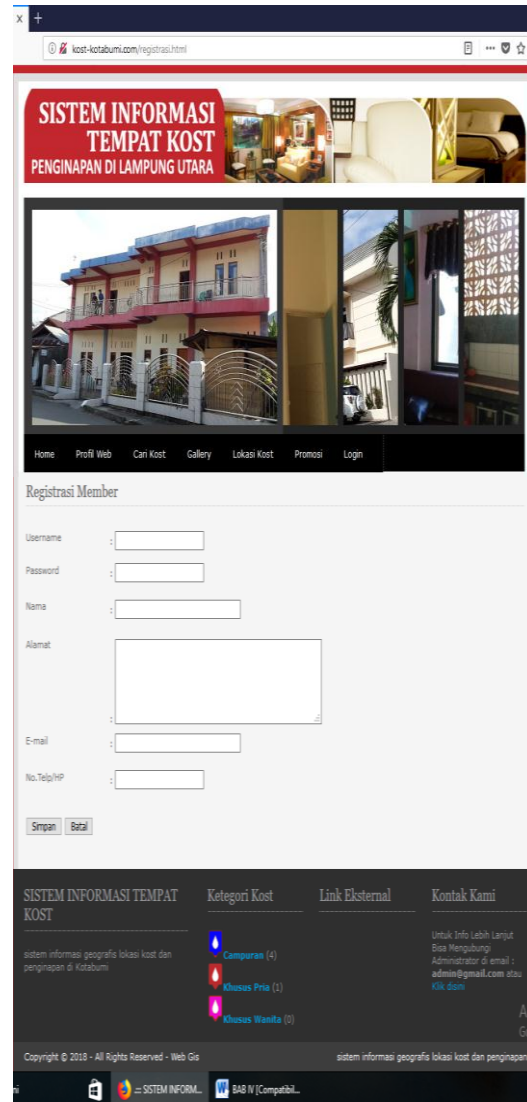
x +

kost-kotabumi.com/registrasi.html

SISTEM INFORMASI TEMPAT KOST
PENGINAPAN DI LAMPUNG UTARA

Home Profil Web Cari Kost Gallery Lokasi Kost Promosi Login

Registrasi Member

Username :
Password :
Nama :
Alamat :
E-mail :
No.Telp/HP :

Simpan Batal

SISTEM INFORMASI TEMPAT KOST

sistem informasi geografis lokasi kost dan penginapan di Kotabumi

Ketegori Kost

Campuran (4)
Khusus Pria (1)
Khusus Wanita (0)

Link Eksternal

Kontak Kami

Untuk Info Lebih Lanjut Bisa Mengubungi Administrator di email : admin@gmail.com atau Klik disini

Copyright © 2018 - All Rights Reserved - Web Gis

sistem informasi geografis lokasi kost dan penginapan

:: SISTEM INFORM... BAB IV [Compatibil...